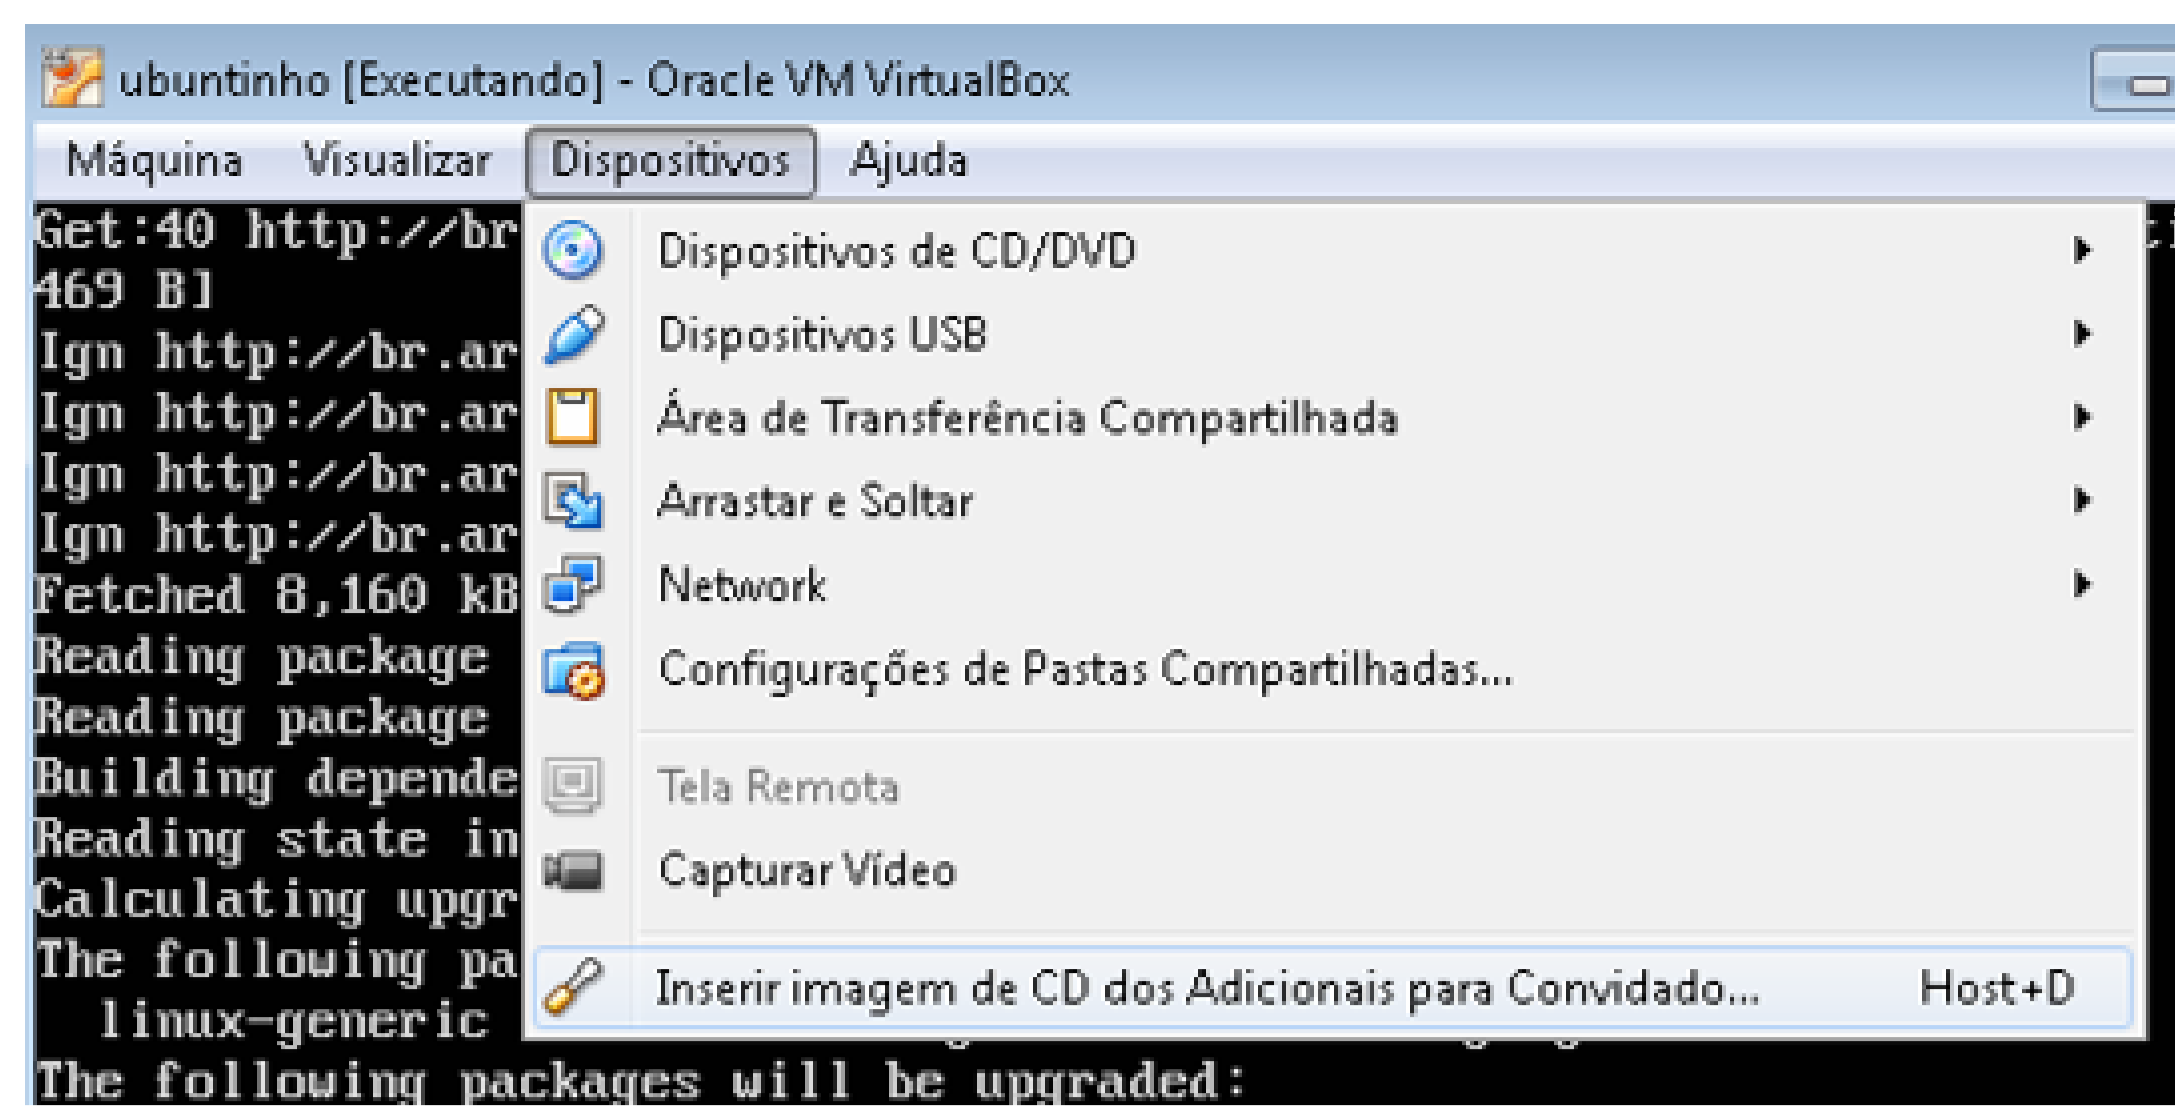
ubuntinho [Executando] - Oracle VM VirtualBox

Máquina Visualizar Dispositivos Ajuda

Get:40 http://br
469 B]
Ign http://br.ar
Ign http://br.ar
Ign http://br.ar
Ign http://br.ar
Fetched 8,160 kB
Reading package
Reading package
Building depende
Reading state in
Calculating upgr
The following pa
linux-generic
The following packages will be upgraded:

Dispositivos de CD/DVD
Dispositivos USB
Área de Transferência Compartilhada
Arrastar e Soltar
Network
Configurações de Pastas Compartilhadas...
Tela Remota
Capturar Vídeo
Inserir imagem de CD dos Adicionais para Convidado... Host+D